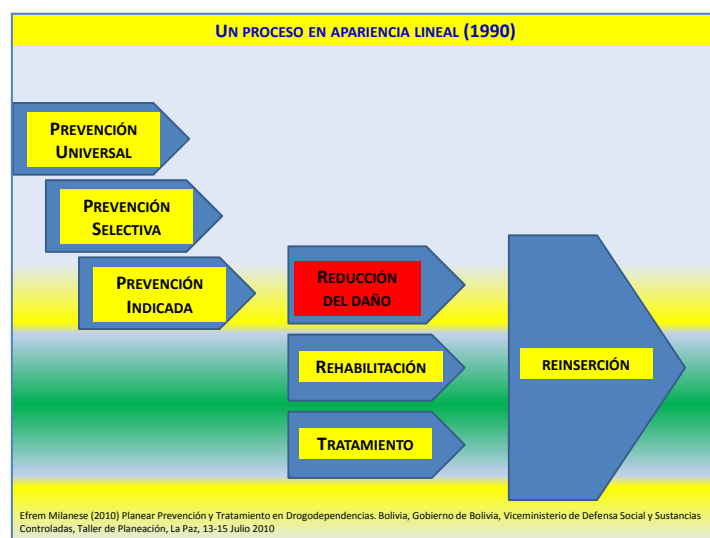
UN PROCESO EN APARIENCIA LINEAL (1990)

PREVENCIÓN UNIVERSAL

PREVENCIÓN SELECTIVA

PREVENCIÓN INDICADA

REDUCCIÓN DEL DAÑO

REHABILITACIÓN

TRATAMIENTO

REINSERCIÓN

Efrem Milanese (2010) Planear Prevención y Tratamiento en Drogodependencias. Bolivia, Gobierno de Bolivia, Viceministerio de Defensa Social y Sustancias Controladas, Taller de Planeación, La Paz, 13-15 Julio 2010